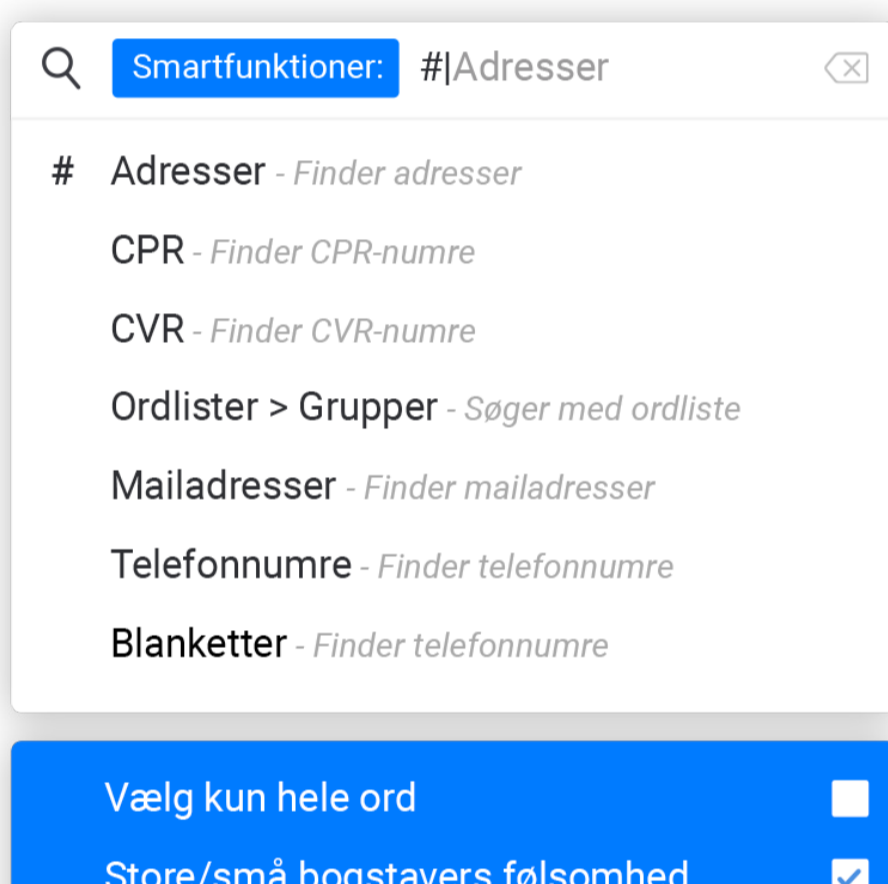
Smartfunktioner: #|Adresser

# Adresser - Finder adresser

CPR - Finder CPR-numre

CVR - Finder CVR-numre

Ordlister > Grupper - Søger med ordliste

Mailadresser - Finder mailadresser

Telefonnumre - Finder telefonnumre

Blanketter - Finder telefonnumre

Vælg kun hele ord

Store/små bogstavers følsomhed